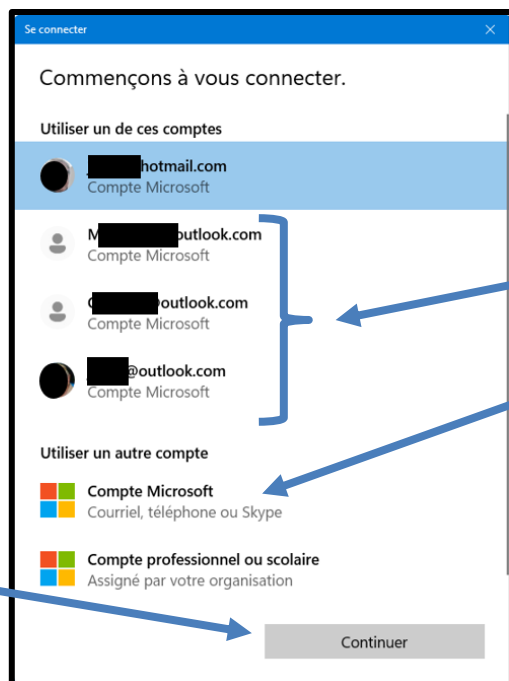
Se connecter ×

Commençons à vous connecter.

Utiliser un de ces comptes

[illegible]hotmail.com
Compte Microsoft

M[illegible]outlook.com
Compte Microsoft

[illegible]outlook.com
Compte Microsoft

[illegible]@outlook.com
Compte Microsoft

Utiliser un autre compte

Compte Microsoft
Courriel, téléphone ou Skype

Compte professionnel ou scolaire
Assigné par votre organisation

Continuer